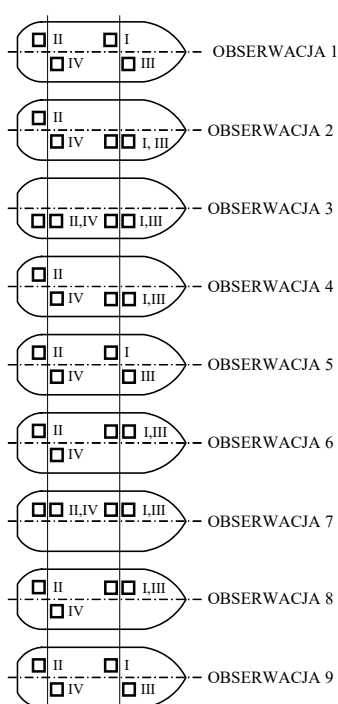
II I
IV III
OBSERWACJA 1

II
IV I, III
OBSERWACJA 2

II,IV I,III
OBSERWACJA 3

II
IV I,III
OBSERWACJA 4

II I
IV III
OBSERWACJA 5

II I,III
IV
OBSERWACJA 6

II,IV I,III
OBSERWACJA 7

II I,III
IV
OBSERWACJA 8

II I
IV III
OBSERWACJA 9